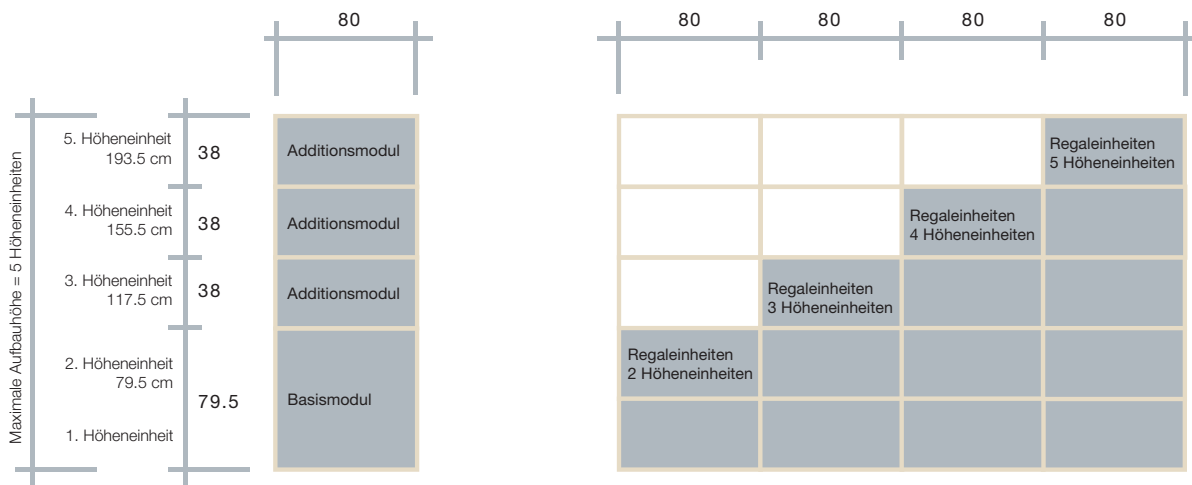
80

80 80 80 80

Maximale Aufbauhöhe = 5 Höheneinheiten

5. Höheneinheit
193.5 cm

38

Additionsmodul

4. Höheneinheit
155.5 cm

38

Additionsmodul

3. Höheneinheit
117.5 cm

38

Additionsmodul

2. Höheneinheit
79.5 cm

79.5

Basismodul

1. Höheneinheit

Regaleinheiten
5 Höheneinheiten

Regaleinheiten
4 Höheneinheiten

Regaleinheiten
3 Höheneinheiten

Regaleinheiten
2 Höheneinheiten